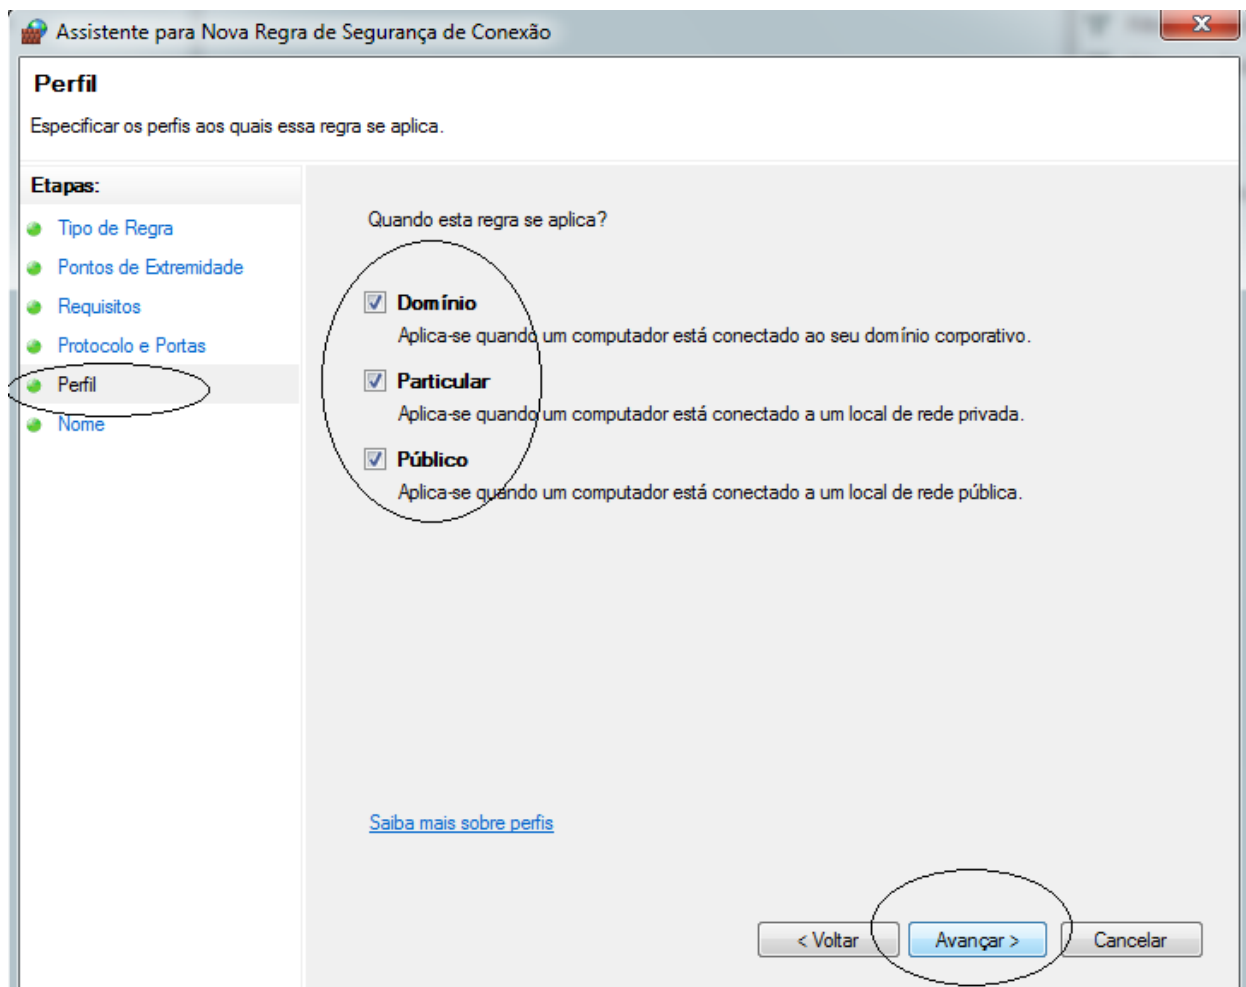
Assistente para Nova Regra de Segurança de Conexão

Perfil

Especificar os perfis aos quais essa regra se aplica.

Etapas:

Tipo de Regra

Pontos de Extremidade

Requisitos

Protocolo e Portas

Perfil

Nome

Quando esta regra se aplica?

Domínio

Aplica-se quando um computador está conectado ao seu domínio corporativo.

Particular

Aplica-se quando um computador está conectado a um local de rede privada.

Público

Aplica-se quando um computador está conectado a um local de rede pública.

Saiba mais sobre perfis

< Voltar

Avançar >

Cancelar